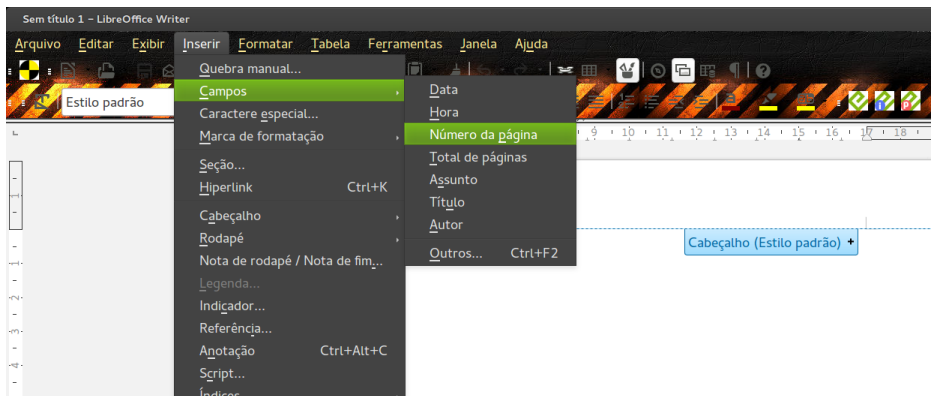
Sem título 1 – LibreOffice Writer

Arquivo Editar Exibir Inserir Formatar Tabela Ferramentas Janela Ajuda

Estilo padrão

Quebra manual...
Campos
Caractere especial...
Marca de formatação
Seção...
Hiperlink Ctrl+K
Cabeçalho
Rodapé
Nota de rodapé / Nota de fim...
Legenda...
Indicador...
Referência...
Anotação Ctrl+Alt+C
Script...
Índices

Data
Hora
Número da página
Total de páginas
Assunto
Título
Autor
Outros... Ctrl+F2

9 10 11 12 13 14 15 16 17 18

Cabeçalho (Estilo padrão) +